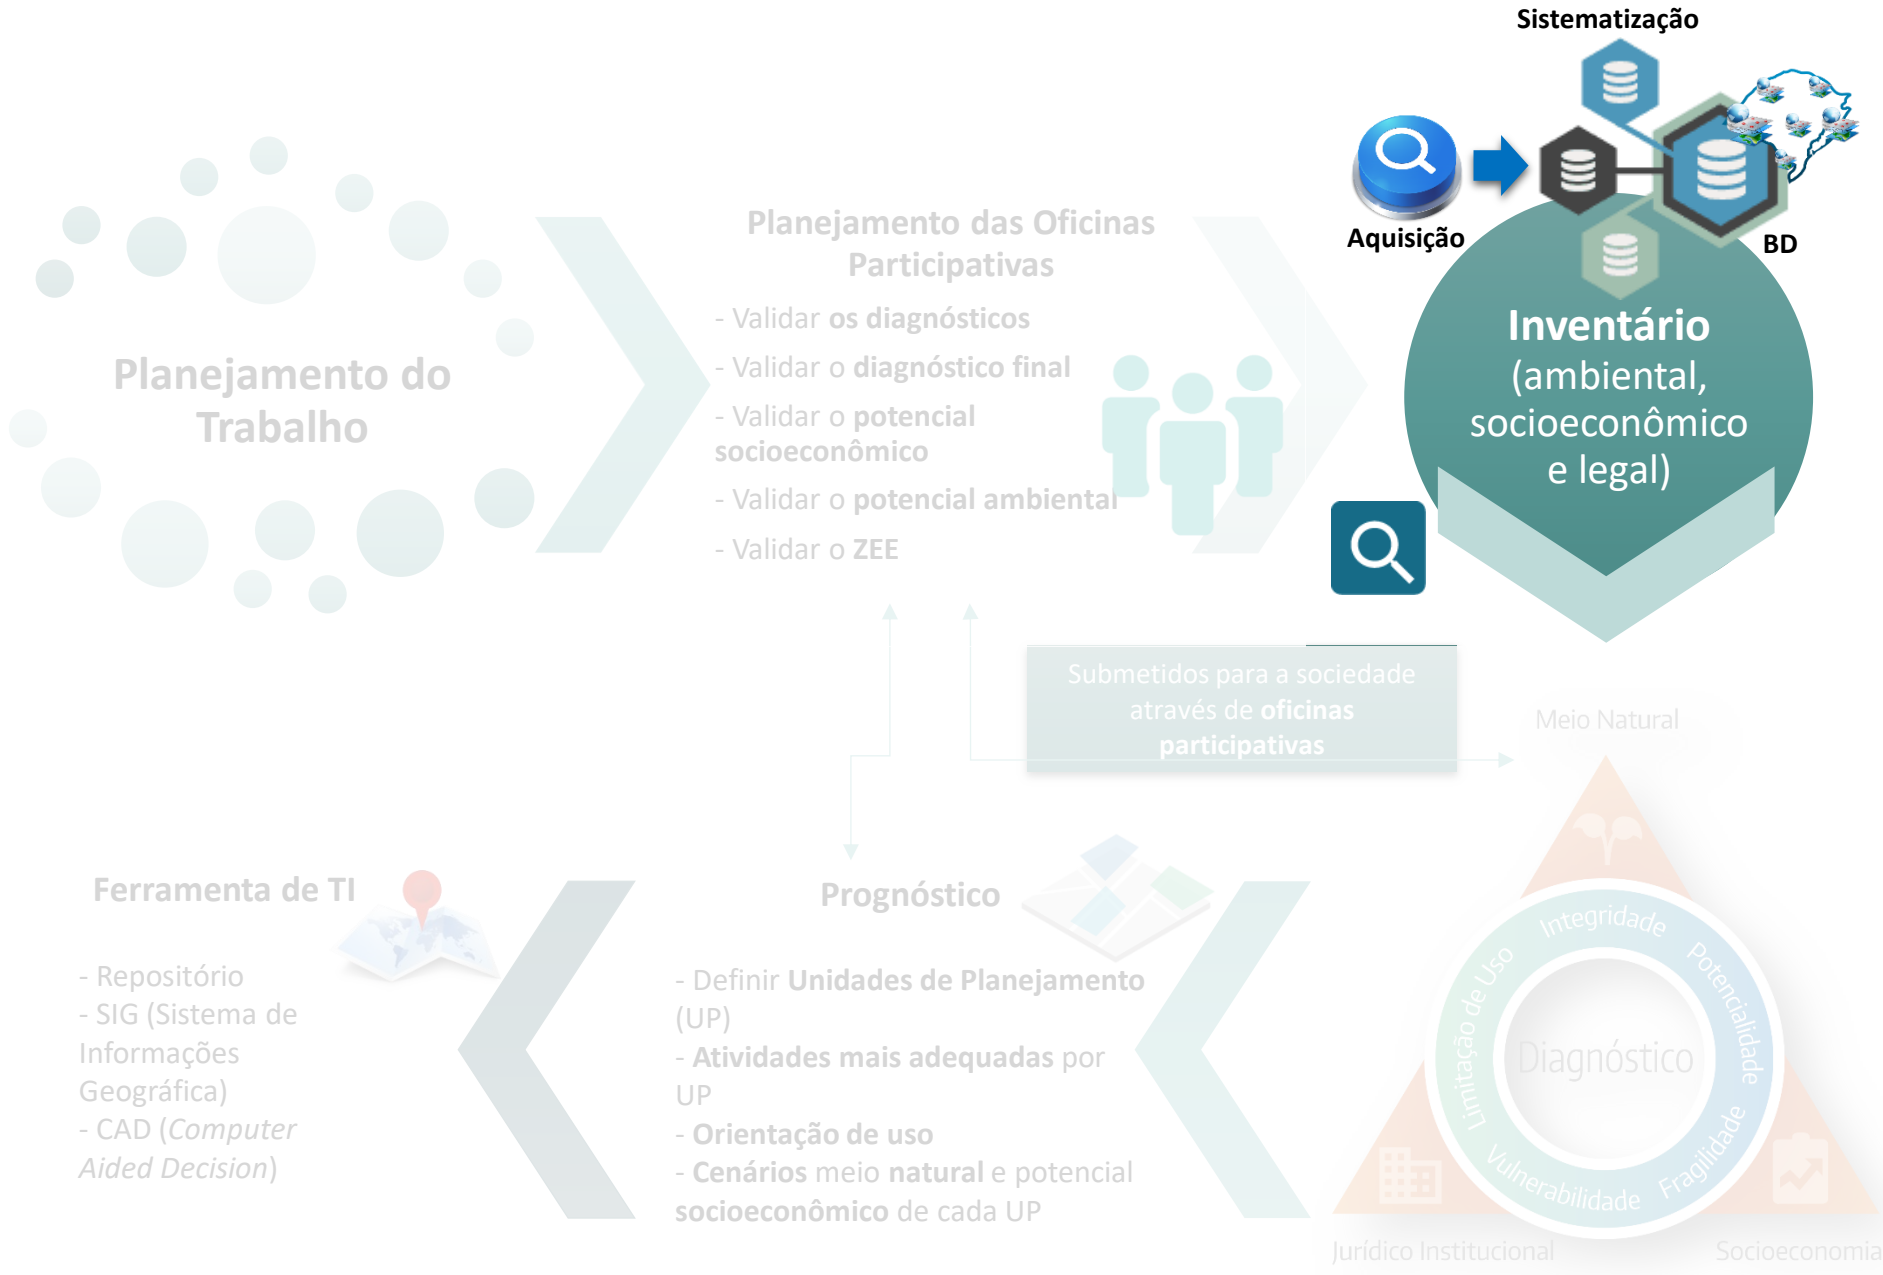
Sistematização

Aquisição

BD

Inventário (ambiental, socioeconômico e legal)

Planejamento do Trabalho

Planejamento das Oficinas Participativas

- Validar os diagnósticos
- Validar o diagnóstico final
- Validar o potencial socioeconômico
- Validar o potencial ambiental
- Validar o ZEE

Submetidos para a sociedade através de oficinas participativas

Meio Natural

Ferramenta de TI

- Repositório
- SIG (Sistema de Informações Geográfica)
- CAD (Computer Aided Decision)

Prognóstico

- Definir Unidades de Planejamento (UP)
- Atividades mais adequadas por UP
- Orientação de uso
- Cenários meio natural e potencial socioeconômico de cada UP

Integridade
Potencialidade
Fragilidade
Vulnerabilidade
Limitação de Uso
Diagnóstico

Jurídico Institucional
Socioeconomia